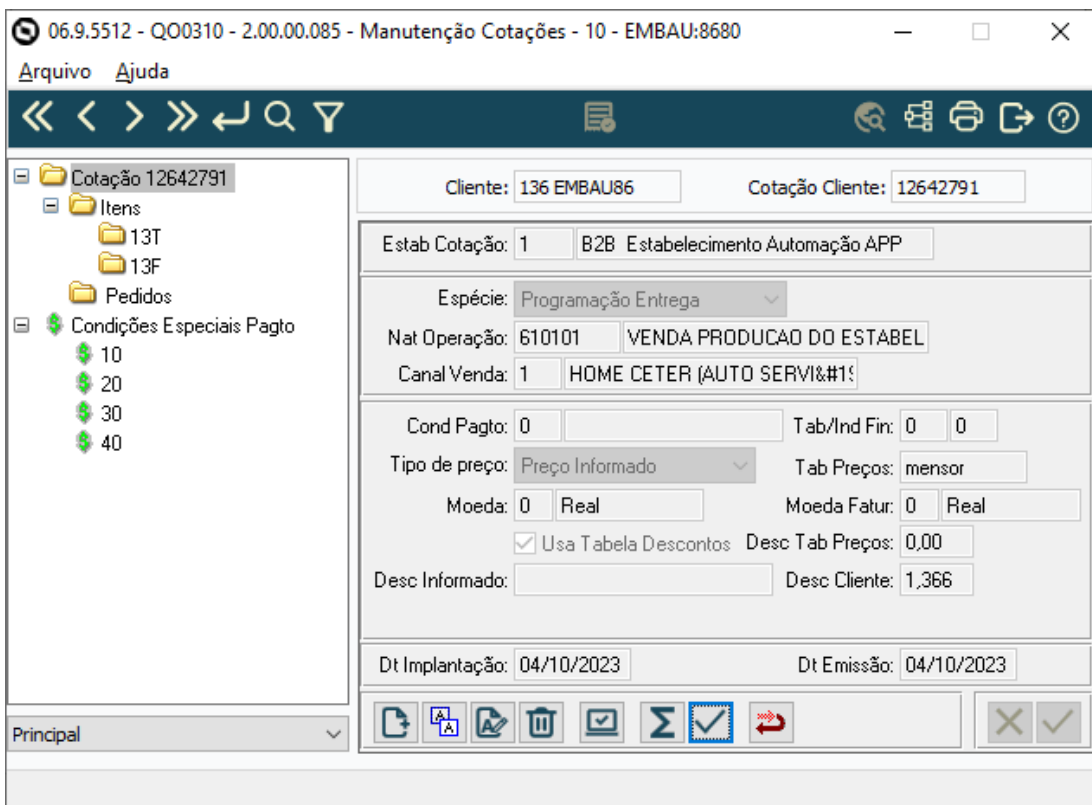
06.9.5512 - QO0310 - 2.00.00.085 - Manutenção Cotações - 10 - EMBAU:8680

Arquivo Ajuda

Cotação 12642791
Itens
13T
13F
Pedidos
Condições Especiais Pagto
10
20
30
40

Principal

Cliente: 136 EMBAU86
Cotação Cliente: 12642791

Estab Cotação: 1 B2B Estabelecimento Automação APP

Espécie: Programação Entrega
Nat Operação: 610101 VENDA PRODUCAO DO ESTABEL
Canal Venda: 1 HOME CETER (AUTO SERVI&#1!

Cond Pagto: 0
Tab/Ind Fin: 0 0
Tipo de preço: Preço Informado
Tab Preços: mensor
Moeda: 0 Real
Moeda Fatur: 0 Real
Usa Tabela Descontos
Desc Tab Preços: 0,00
Desc Informado:
Desc Cliente: 1,366

Dt Implantação: 04/10/2023
Dt Emissão: 04/10/2023